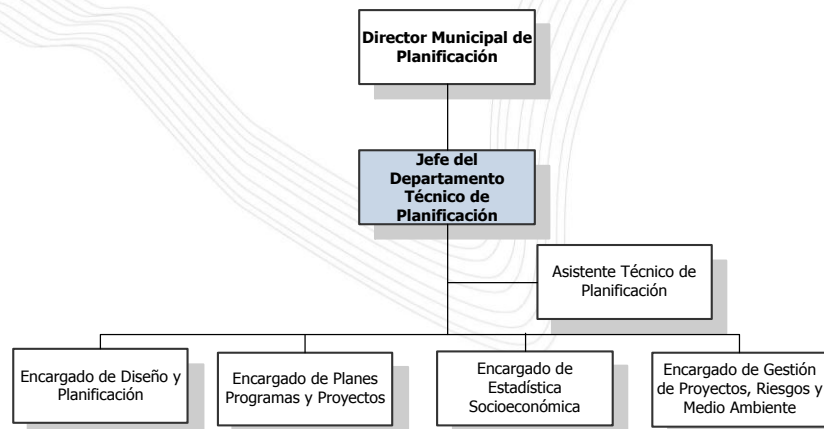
Director Municipal de Planificación

Jefe del Departamento Técnico de Planificación

Asistente Técnico de Planificación

Encargado de Diseño y Planificación

Encargado de Planes Programas y Proyectos

Encargado de Estadística Socioeconómica

Encargado de Gestión de Proyectos, Riesgos y Medio Ambiente